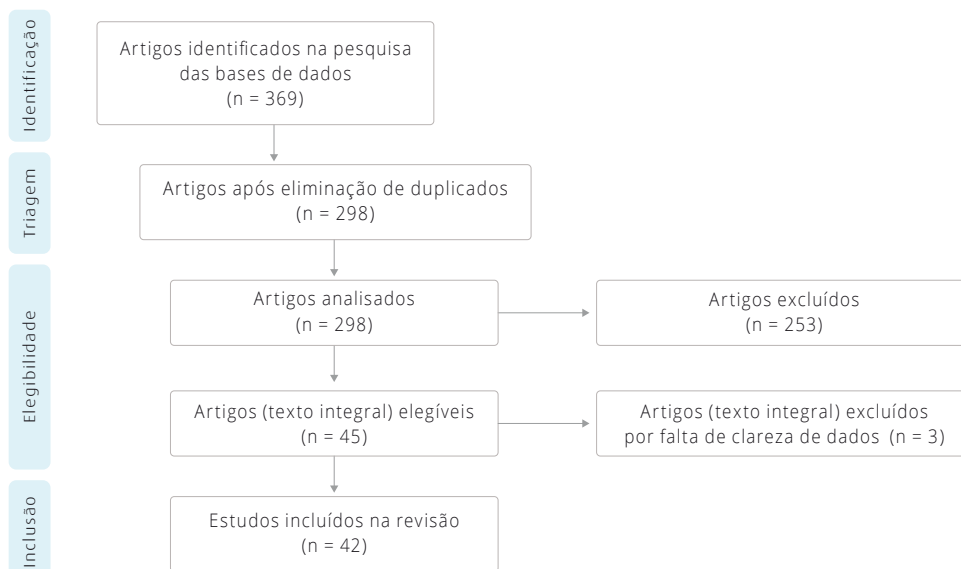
Identificação

Artigos identificados na pesquisa das bases de dados (n = 369)

Triagem

Artigos após eliminação de duplicados (n = 298)

Elegibilidade

Artigos analisados (n = 298)

Artigos excluídos (n = 253)

Artigos (texto integral) elegíveis (n = 45)

Artigos (texto integral) excluídos por falta de clareza de dados (n = 3)

Inclusão

Estudos incluídos na revisão (n = 42)